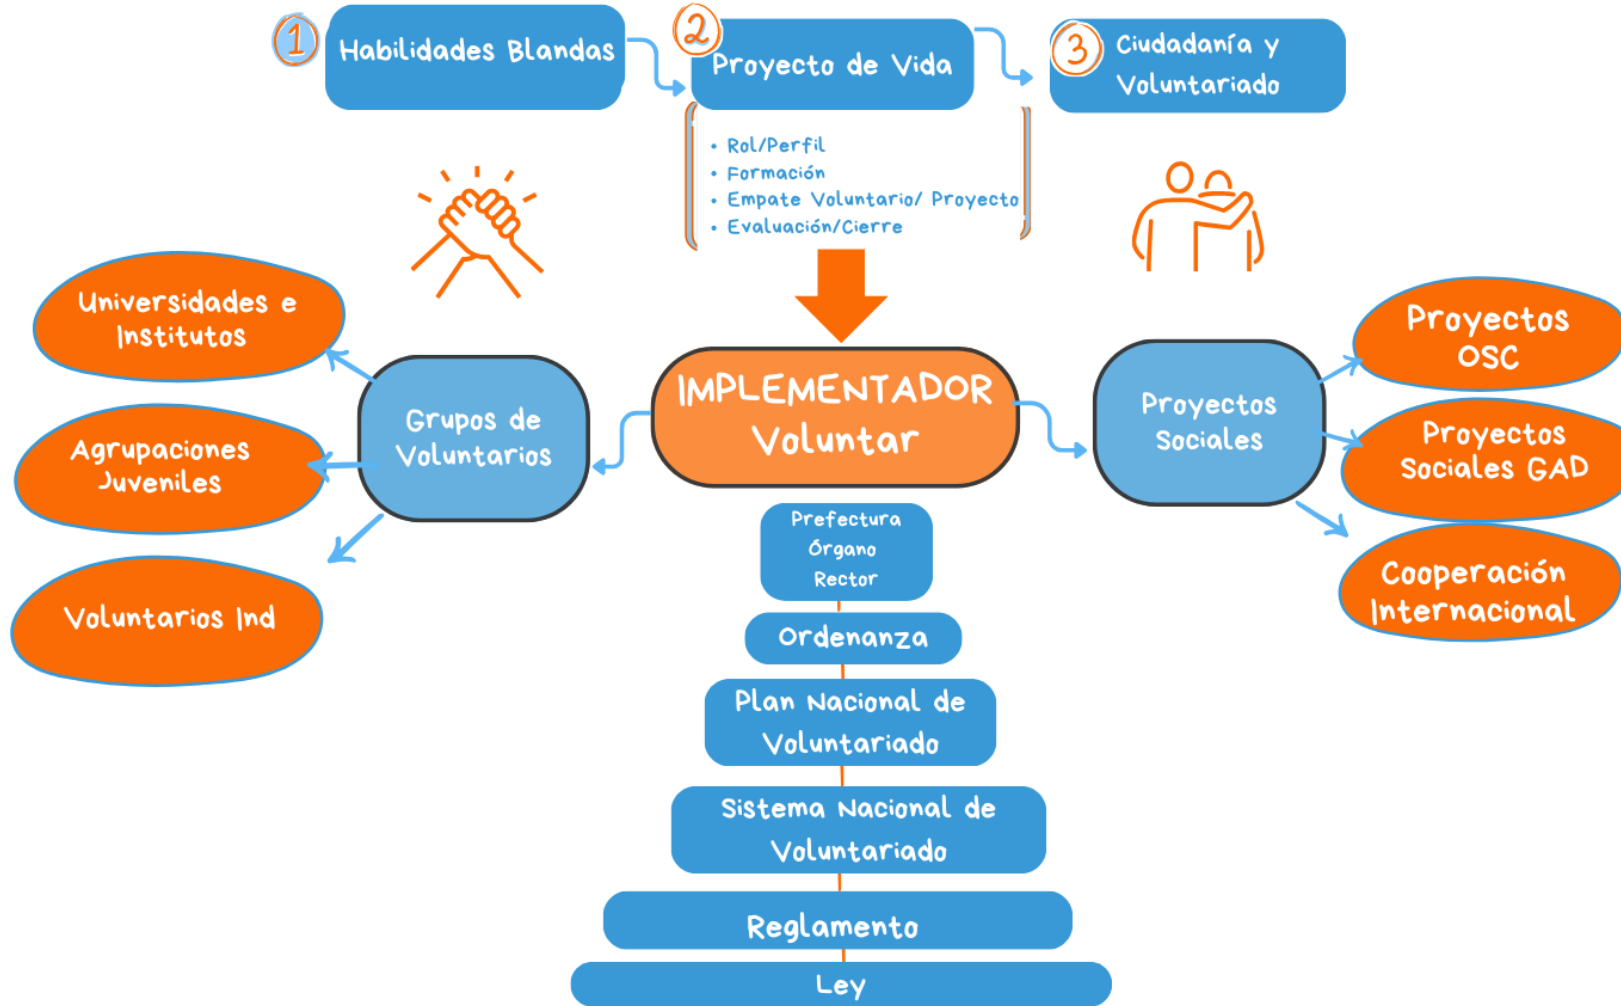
1 Habilidades Blandas

2 Proyecto de Vida

3 Ciudadanía y Voluntariado

• Rol/Perfil
• Formación
• Empate Voluntario/ Proyecto
• Evaluación/Cierre

Universidades e Institutos

Agrupaciones Juveniles

Voluntarios Ind

Grupos de Voluntarios

IMPLEMENTADOR Voluntar

Proyectos Sociales

Proyectos OSC

Proyectos Sociales GAD

Cooperación Internacional

Prefectura Órgano Rector

Ordenanza

Plan Nacional de Voluntariado

Sistema Nacional de Voluntariado

Reglamento

Ley